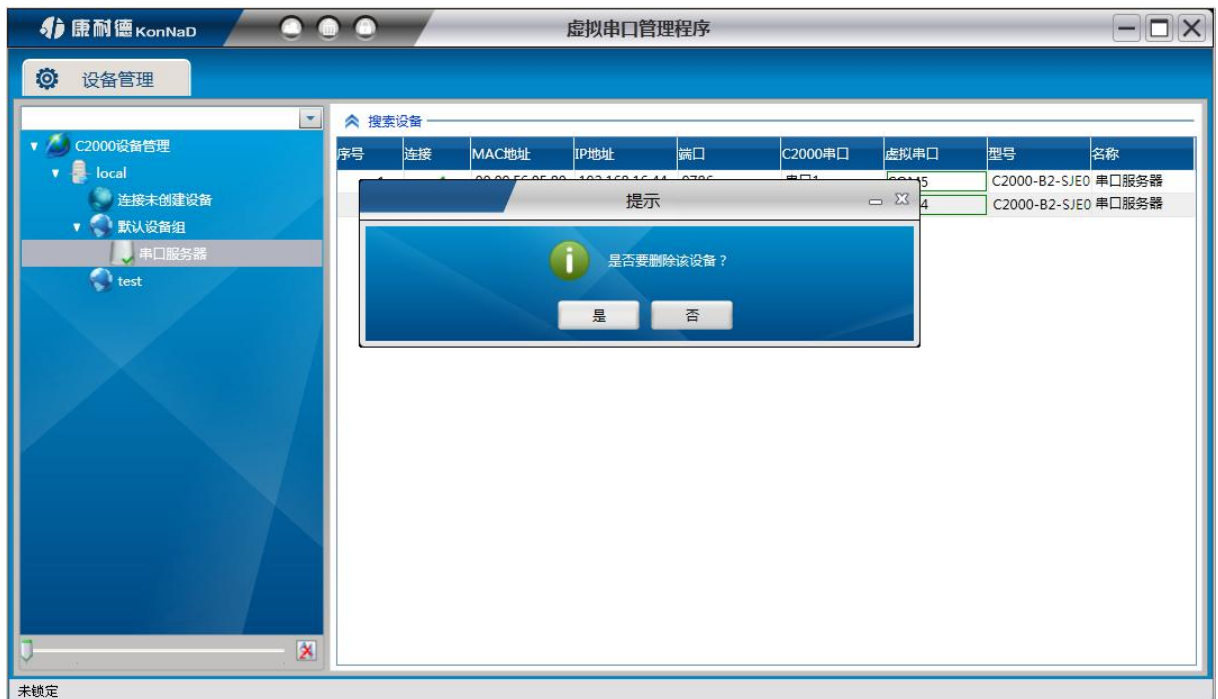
康耐德 KonNaD

虚拟串口管理程序

设备管理

C2000设备管理
local
连接未创建设备
默认设备组
串口服务器
test

搜索设备

| 序号 | 连接 | MAC地址 | IP地址 | 端口 | C2000串口 | 虚拟串口 | 型号 | 名称 |
|---|---|---|---|---|---|---|---|---|
| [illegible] | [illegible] | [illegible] | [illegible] | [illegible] | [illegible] | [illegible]5 | C2000-B2-SJE0 | 串口服务器 |
| | | | | | | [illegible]4 | C2000-B2-SJE0 | 串口服务器 |

提示

是否要删除该设备？

是 否

未锁定